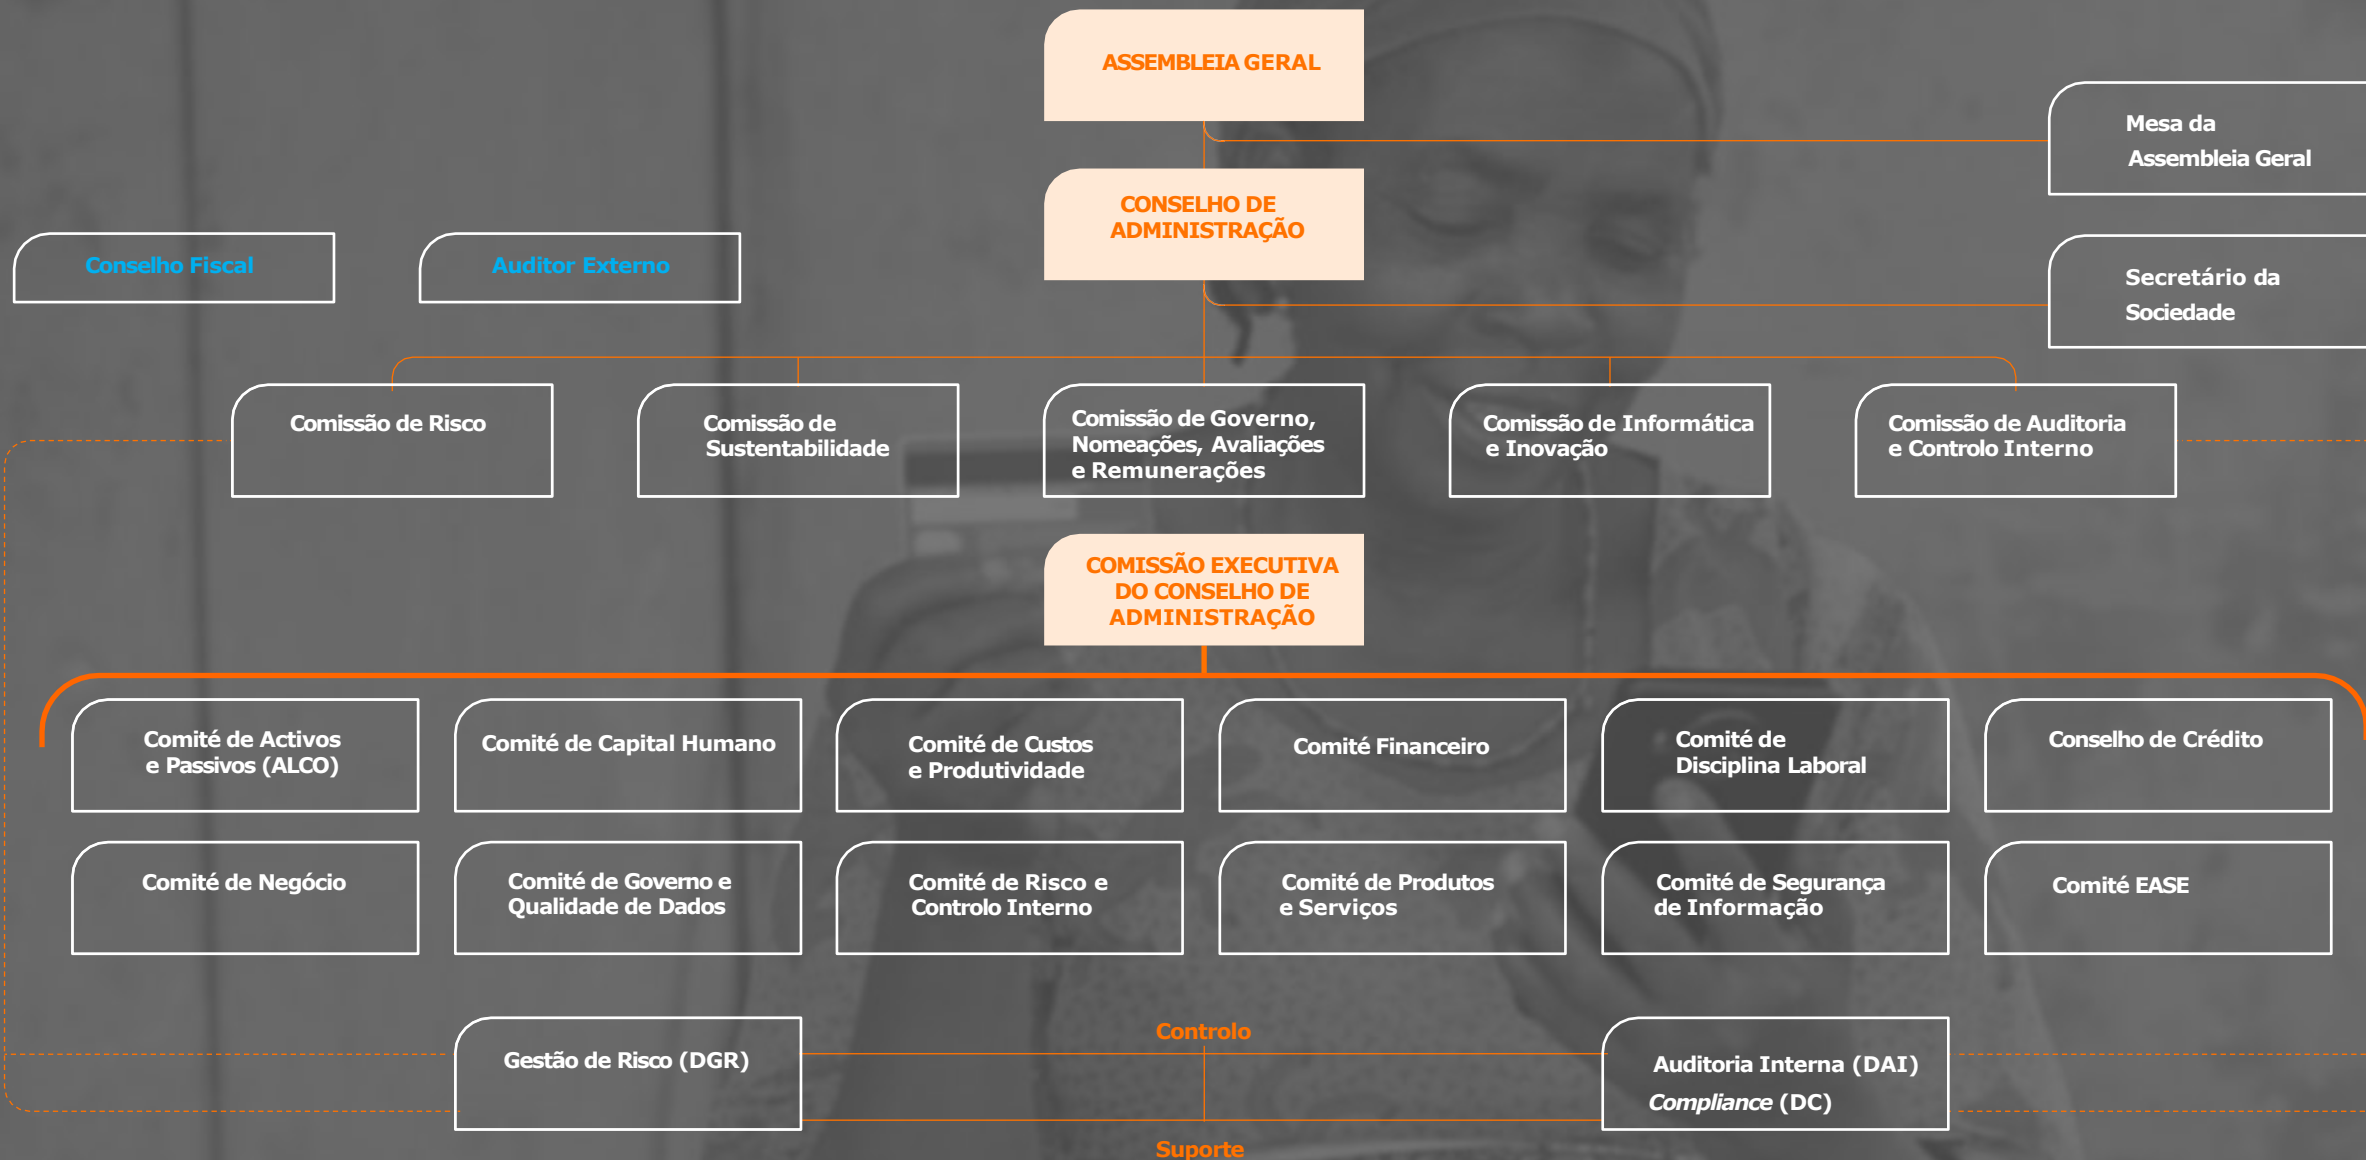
ASSEMBLEIA GERAL

Mesa da Assembleia Geral

CONSELHO DE ADMINISTRAÇÃO

Conselho Fiscal

Auditor Externo

Secretário da Sociedade

Comissão de Risco

Comissão de Sustentabilidade

Comissão de Governo, Nomeações, Avaliações e Remunerações

Comissão de Informática e Inovação

Comissão de Auditoria e Controlo Interno

COMISSÃO EXECUTIVA DO CONSELHO DE ADMINISTRAÇÃO

Comité de Activos e Passivos (ALCO)

Comité de Capital Humano

Comité de Custos e Produtividade

Comité Financeiro

Comité de Disciplina Laboral

Conselho de Crédito

Comité de Negócio

Comité de Governo e Qualidade de Dados

Comité de Risco e Controlo Interno

Comité de Produtos e Serviços

Comité de Segurança de Informação

Comité EASE

Controlo

Gestão de Risco (DGR)

Auditoria Interna (DAI)
Compliance (DC)

Suporte